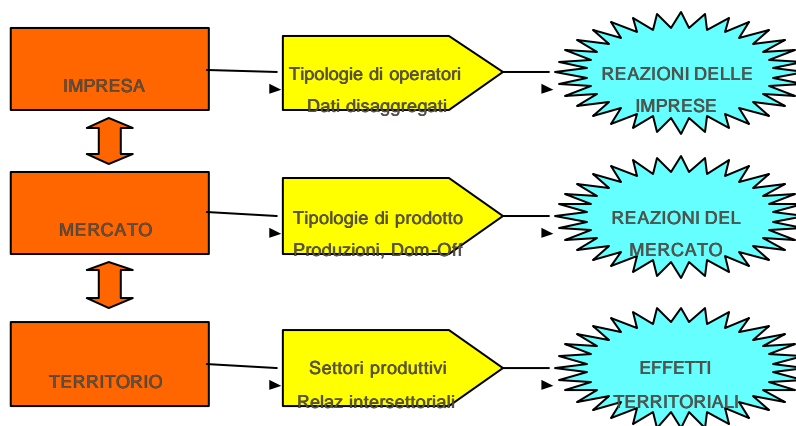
IMPRESA

Tipologie di operatori
Dati disaggregati

REAZIONI DELLE IMPRESE

MERCATO

Tipologie di prodotto
Produzioni, Dom-Off

REAZIONI DEL MERCATO

TERRITORIO

Settori produttivi
Relaz intersettoriali

EFFETTI TERRITORIALI